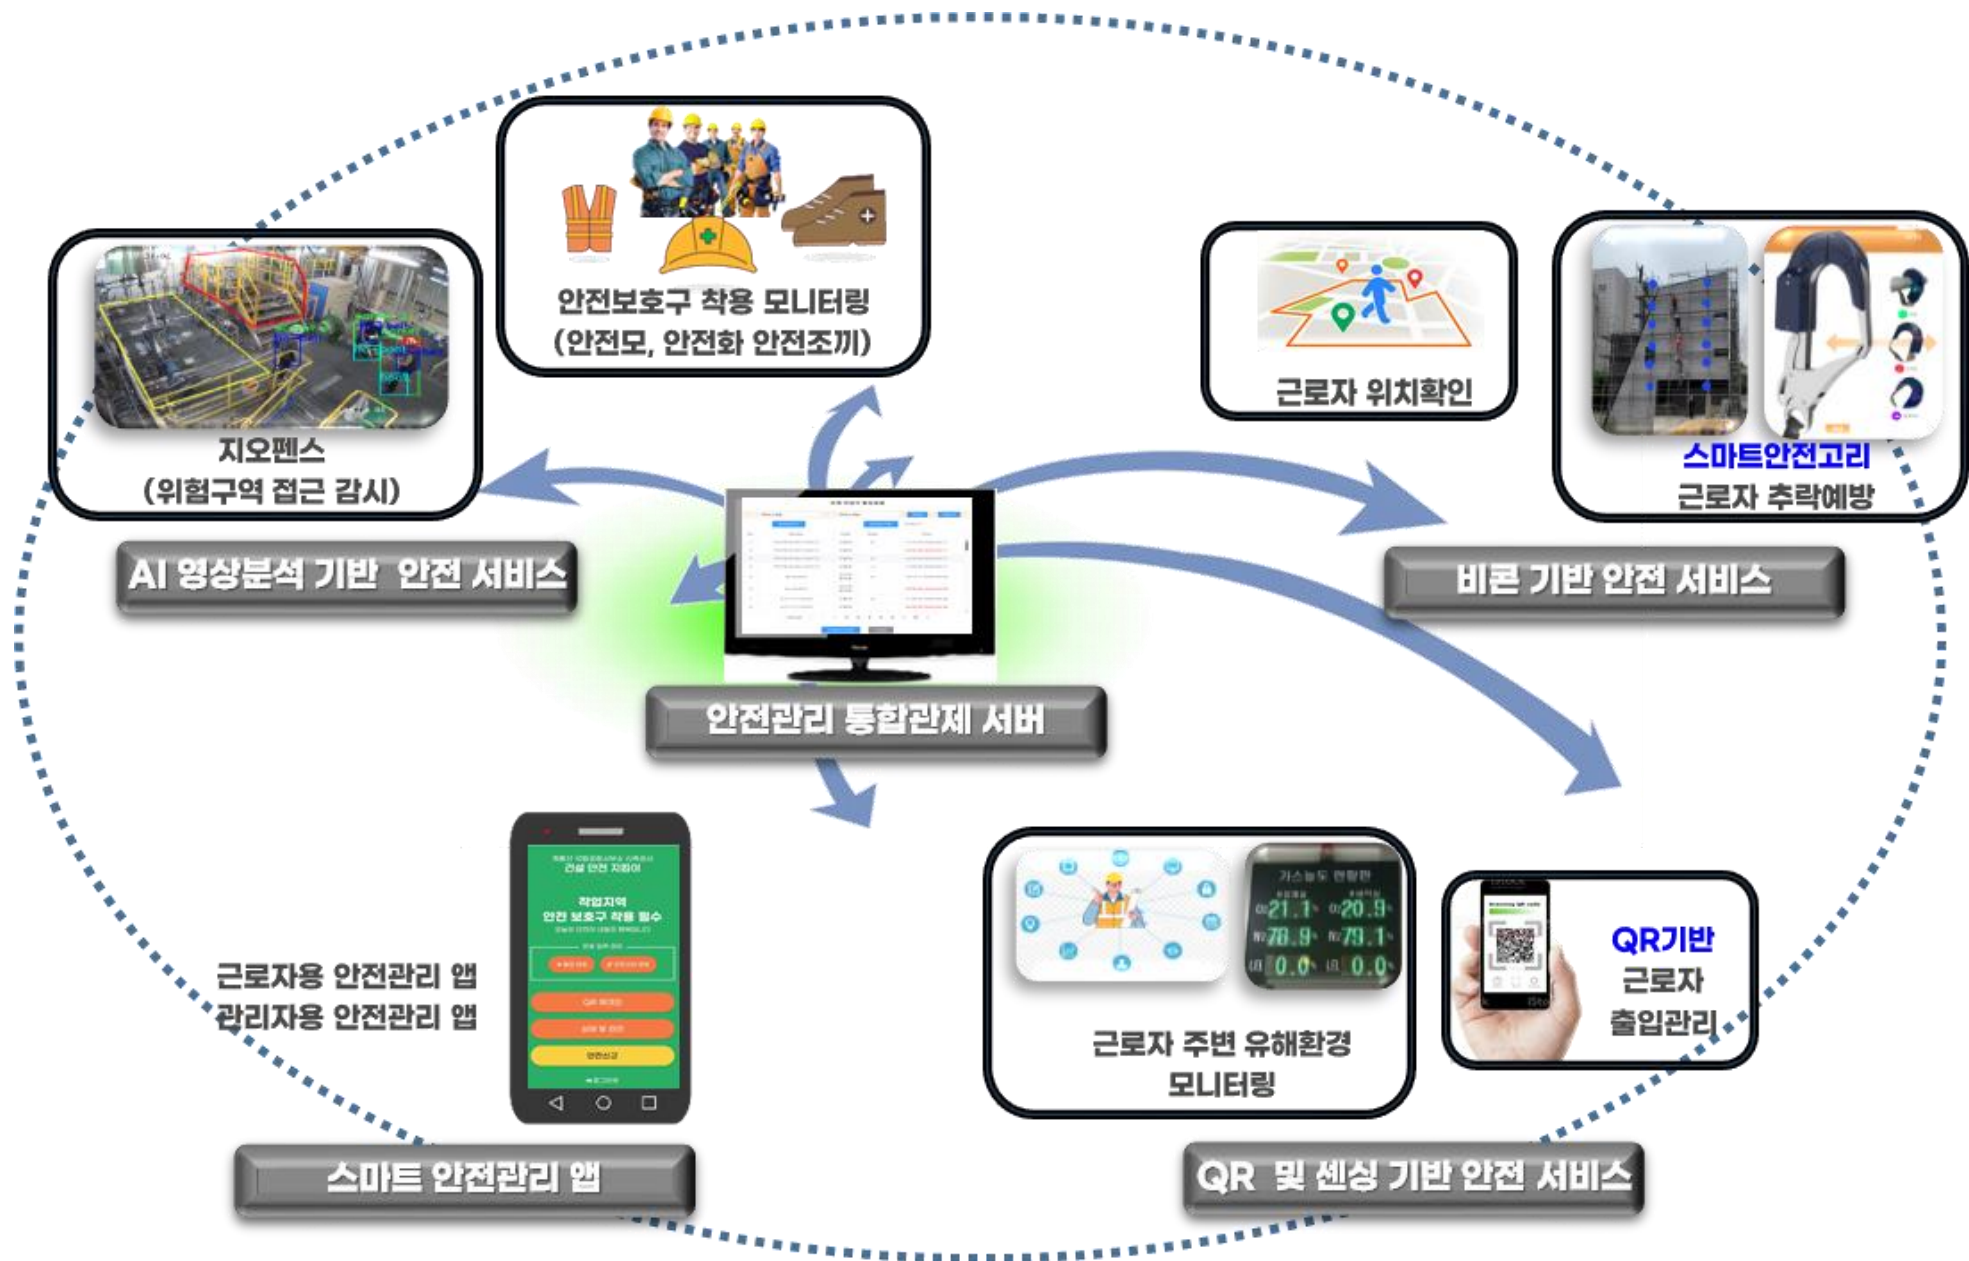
안전보호구 착용 모니터링
(안전모, 안전화 안전조끼)

지오펜스
(위험구역 접근 감시)

AI 영상분석 기반 안전 서비스

근로자 위치확인

스마트안전고리
근로자 추락예방

비콘 기반 안전 서비스

안전관리 통합관제 서버

근로자용 안전관리 앱
관리자용 안전관리 앱

건설 안전 지원이

작업지역
안전 보호구 착용 필수

스마트 안전관리 앱

가스농도 현황판
O2 21.1 O2 20.9
H2S 78.9 H2S 79.1
LEL 0.0 LEL 0.0

근로자 주변 유해환경
모니터링

QR기반
근로자
출입관리

QR 및 센싱 기반 안전 서비스